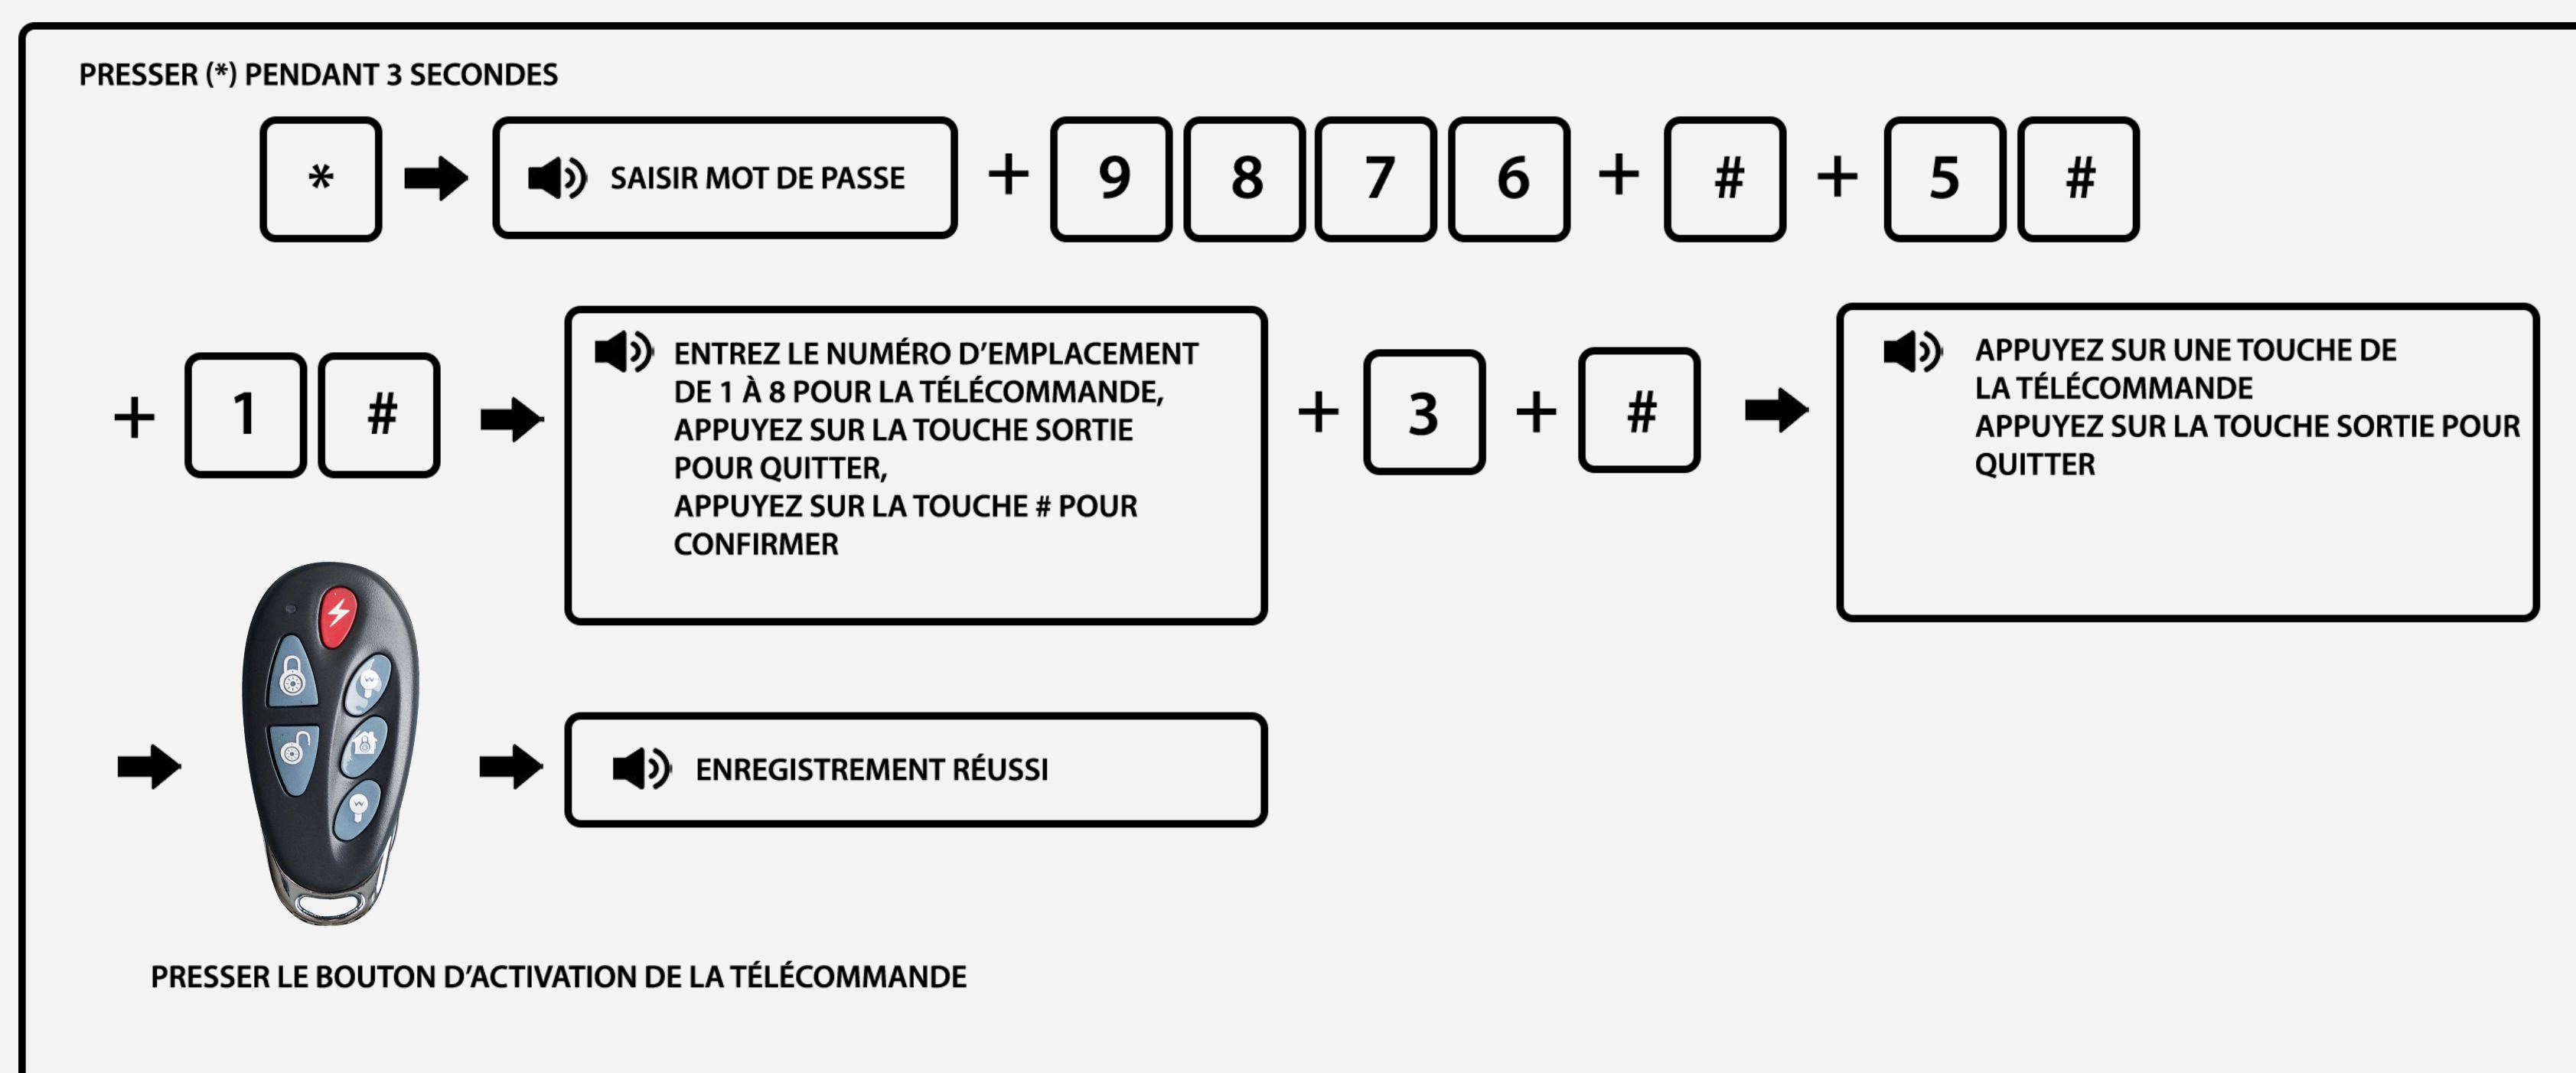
PRESSER (*) PENDANT 3 SECONDES

* SAISIR MOT DE PASSE + 9 8 7 6 + # + 5 #

+ 1 # ENTREZ LE NUMÉRO D'EMPLACEMENT DE 1 À 8 POUR LA TÉLÉCOMMANDE, APPUYEZ SUR LA TOUCHE SORTIE POUR QUITTER, APPUYEZ SUR LA TOUCHE # POUR CONFIRMER + 3 + # APPUYEZ SUR UNE TOUCHE DE LA TÉLÉCOMMANDE APPUYEZ SUR LA TOUCHE SORTIE POUR QUITTER

ENREGISTREMENT RÉUSSI

PRESSER LE BOUTON D'ACTIVATION DE LA TÉLÉCOMMANDE